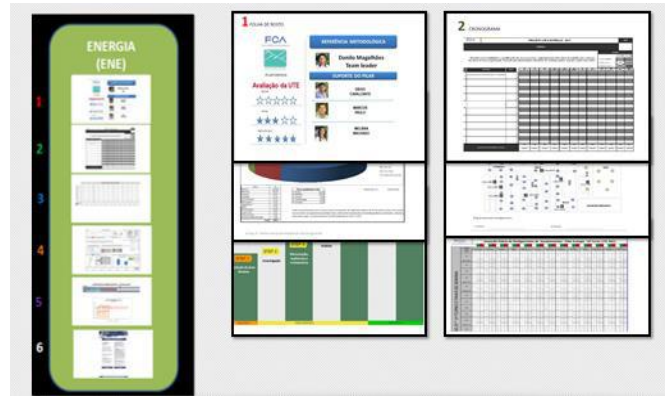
ENERGIA
(ENE)

1
2
3
4
5
6

1 FOLHA DE ROSTO

FCA

REFERÊNCIA METODOLÓGICA

Danilo Magalhães
Team leader

SUPORTE DO PILAR

Avaliação da UTE

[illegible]
CAVALCANTE

MARCOS
MELO

NELSON
MACHADO

2 CRONOGRAMA

STEP 1
STEP 2
STEP 3
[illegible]